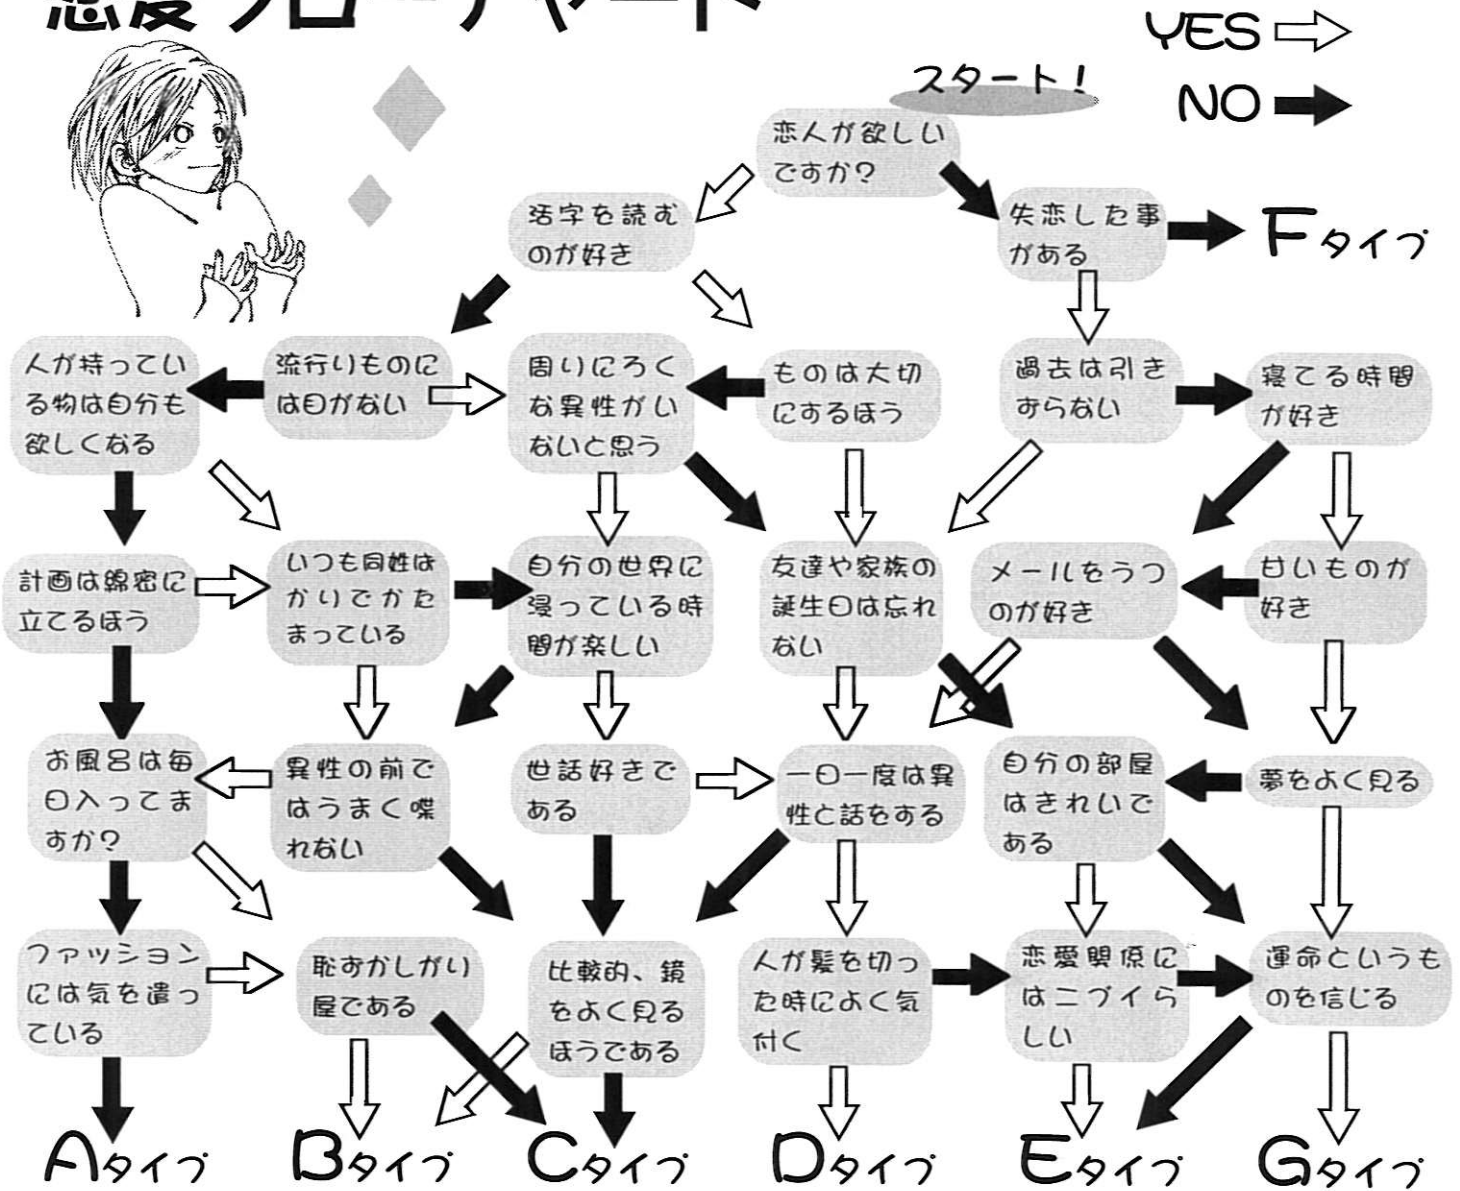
恋愛フローチャート

YES ⇨
NO ➡

スタート!

恋人が欲しいですか?

活字を読むのが好き

失恋した事がある

Fタイプ

人が持っている物は自分も欲しくなる

流行りものには目がない

周りにろくな異性がいないと思う

ものは大切にするほう

過去は引きずらない

寝てる時間が好き

計画は綿密に立てるほう

いつも同性ばかりでかたまっている

自分の世界に浸っている時間が楽しい

友達や家族の誕生日は忘れない

メールをうつのが好き

甘いものが好き

お風呂は毎日入ってますか?

異性の前ではうまく喋れない

世話好きである

一日一度は異性と話をする

自分の部屋はきれいである

夢をよく見る

ファッションには気を遣っている

恥ずかしがり屋である

比較的、鏡をよく見るほうである

人が髪を切った時によく気付く

恋愛関係にはニブイらしい

運命というものを信じる

Aタイプ

Bタイプ

Cタイプ

Dタイプ

Eタイプ

Gタイプ